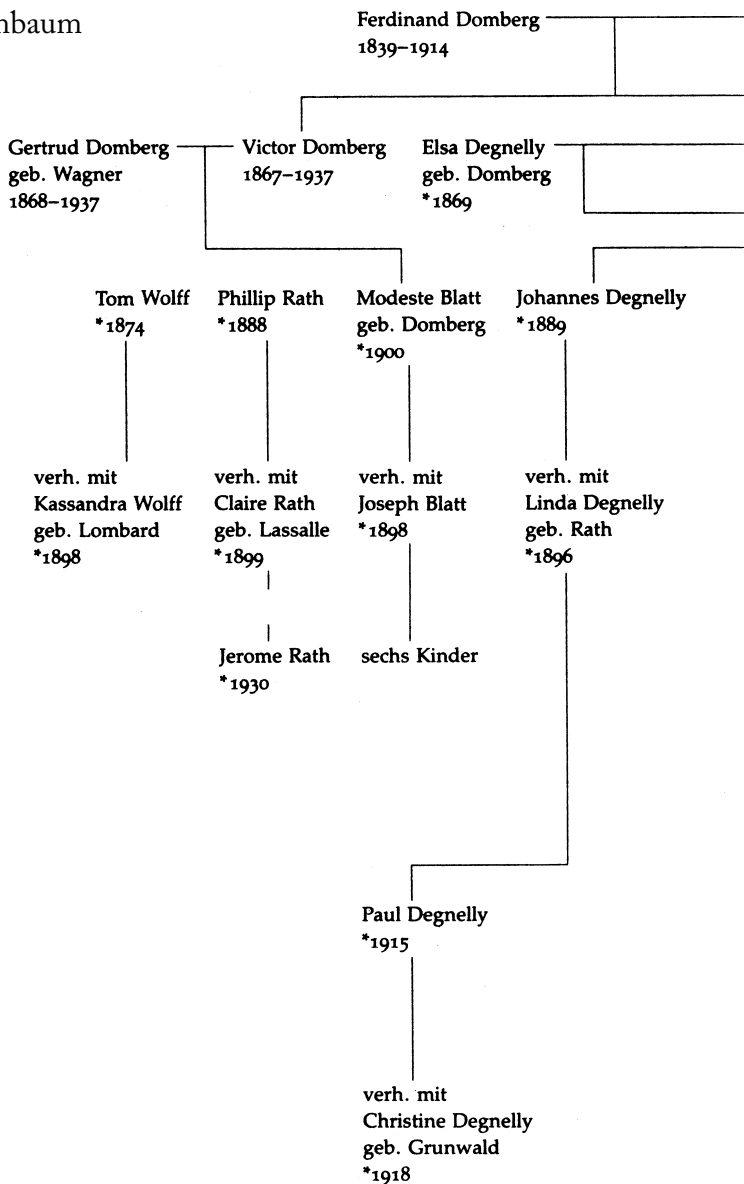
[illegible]nbaum

Ferdinand Domberg
1839–1914

Gertrud Domberg
geb. Wagner
1868–1937

Victor Domberg
1867–1937

Elsa Degnelly
geb. Domberg
*1869

Tom Wolff
*1874

Phillip Rath
*1888

Modeste Blatt
geb. Domberg
*1900

Johannes Degnelly
*1889

verh. mit
Kassandra Wolff
geb. Lombard
*1898

verh. mit
Claire Rath
geb. Lassalle
*1899

verh. mit
Joseph Blatt
*1898

verh. mit
Linda Degnelly
geb. Rath
*1896

Jerome Rath
*1930

sechs Kinder

Paul Degnelly
*1915

verh. mit
Christine Degnelly
geb. Grunwald
*1918